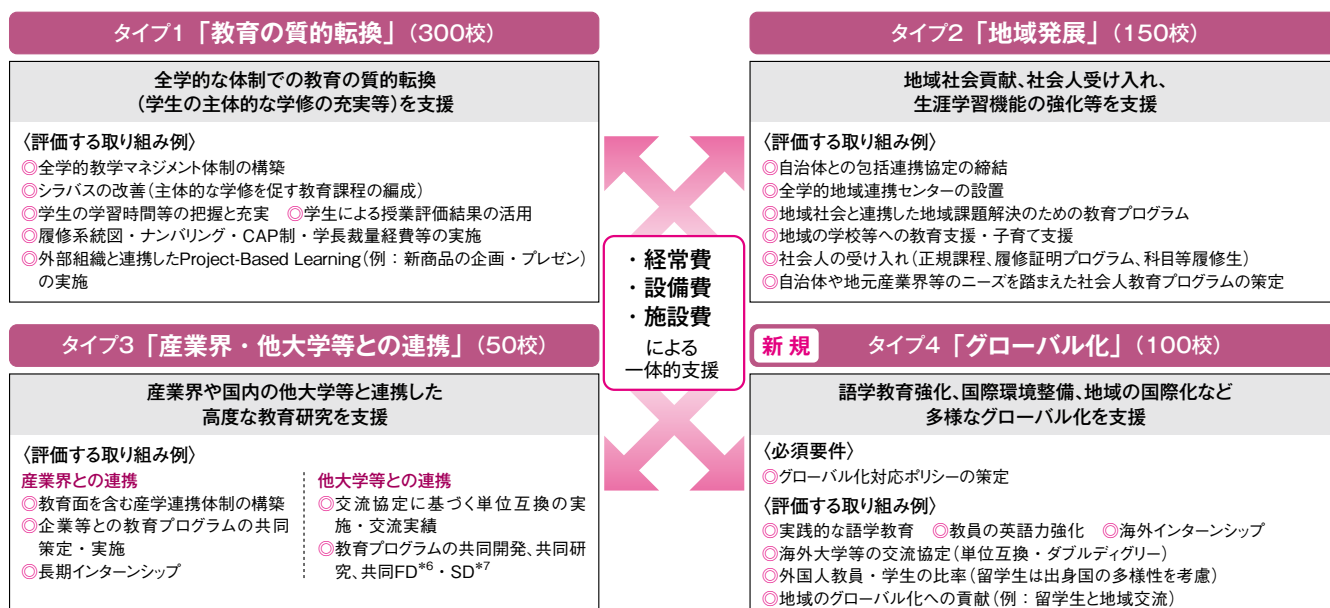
タイプ1「教育の質的転換」(300校)

全学的な体制での教育の質的転換
(学生の主体的な学修の充実等)を支援

〈評価する取り組み例〉
◎全学的教学マネジメント体制の構築
◎シラバスの改善(主体的な学修を促す教育課程の編成)
◎学生の学習時間等の把握と充実　◎学生による授業評価結果の活用
◎履修系統図・ナンバリング・CAP制・学長裁量経費等の実施
◎外部組織と連携したProject-Based Learning(例：新商品の企画・プレゼン)の実施

タイプ2「地域発展」(150校)

地域社会貢献、社会人受け入れ、
生涯学習機能の強化等を支援

〈評価する取り組み例〉
◎自治体との包括連携協定の締結
◎全学的地域連携センターの設置
◎地域社会と連携した地域課題解決のための教育プログラム
◎地域の学校等への教育支援・子育て支援
◎社会人の受け入れ(正規課程、履修証明プログラム、科目等履修生)
◎自治体や地元産業界等のニーズを踏まえた社会人教育プログラムの策定

・経常費
・設備費
・施設費
による
一体的支援

タイプ3「産業界・他大学等との連携」(50校)

産業界や国内の他大学等と連携した
高度な教育研究を支援

〈評価する取り組み例〉
産業界との連携
◎教育面を含む産学連携体制の構築
◎企業等との教育プログラムの共同策定・実施
◎長期インターンシップ

他大学等との連携
◎交流協定に基づく単位互換の実施・交流実績
◎教育プログラムの共同開発、共同研究、共同FD$^{*6}$・SD$^{*7}$

新規　タイプ4「グローバル化」(100校)

語学教育強化、国際環境整備、地域の国際化など
多様なグローバル化を支援

〈必須要件〉
◎グローバル化対応ポリシーの策定

〈評価する取り組み例〉
◎実践的な語学教育　◎教員の英語力強化　◎海外インターンシップ
◎海外大学等の交流協定(単位互換・ダブルディグリー)
◎外国人教員・学生の比率(留学生は出身国の多様性を考慮)
◎地域のグローバル化への貢献(例：留学生と地域交流)